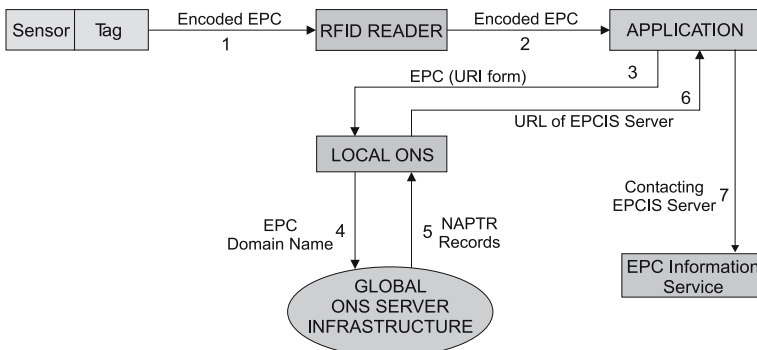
Sensor
Tag
Encoded EPC
1
RFID READER
Encoded EPC
2
APPLICATION
EPC (URI form)
3
6
URL of EPCIS Server
LOCAL ONS
EPC Domain Name
4
5
NAPTR Records
Contacting EPCIS Server
7
EPC Information Service
GLOBAL ONS SERVER INFRASTRUCTURE